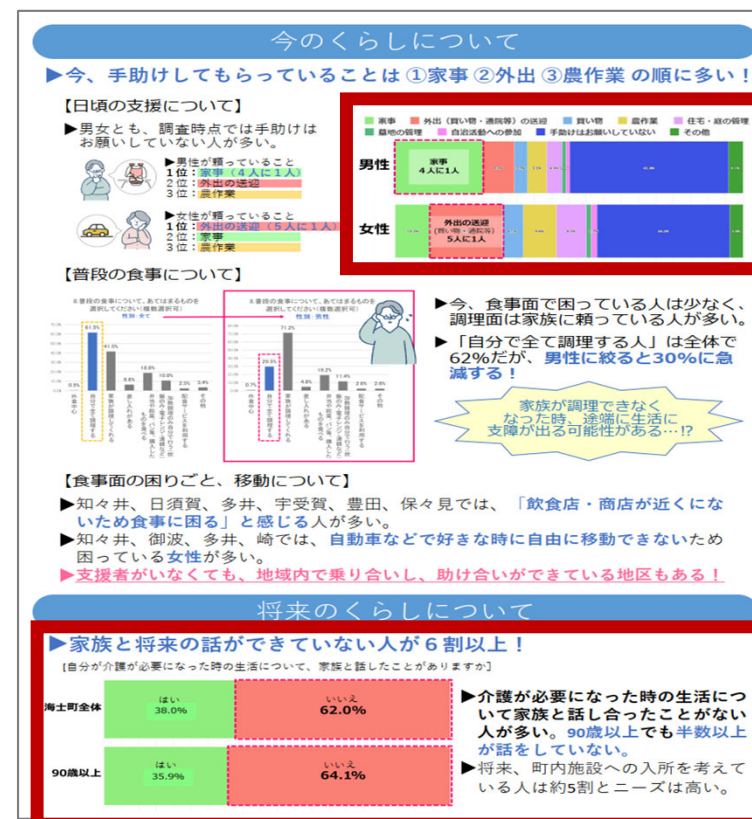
今のくらしについて

▶今、手助けしてもらっていることは ①家事 ②外出 ③農作業 の順に多い！

【日頃の支援について】

▶男女とも、調査時点では手助けはお願いしていない人が多い。

▶男性が頼っていること
1位：家事（４人に１人）
2位：外出の送迎
3位：農作業

▶女性が頼っていること
1位：外出の送迎（５人に１人）
2位：家事
3位：農作業

家事　外出（買い物・通院等）の送迎　買い物　農作業　住宅・庭の管理　墓地の管理　自治活動への参加　手助けはお願いしていない　その他

男性　家事 ４人に１人

女性　外出の送迎 （買い物・通院等） ５人に１人

【普段の食事について】

▶今、食事面で困っている人は少なく、調理面は家族に頼っている人が多い。

▶「自分で全て調理する人」は全体で62%だが、男性に絞ると30%に急減する！

家族が調理できなくなった時、途端に生活に支障が出る可能性がある…!?

【食事面の困りごと、移動について】

▶知々井、日須賀、多井、宇受賀、豊田、保々見では、「飲食店・商店が近くにないため食事に困る」と感じる人が多い。

▶知々井、御波、多井、崎では、自動車などで好きな時に自由に移動できないため困っている女性が多い。

▶支援者がいなくても、地域内で乗り合いし、助け合いができている地区もある！

将来のくらしについて

▶家族と将来の話ができていない人が６割以上！

【自分が介護が必要になった時の生活について、家族と話したことがありますか】

| | はい | いいえ |
|---|---|---|
| 海士町全体 | 38.0% | 62.0% |
| 90歳以上 | 35.9% | 64.1% |

▶介護が必要になった時の生活について家族と話し合ったことがない人が多い。90歳以上でも半数以上が話をしていない。

▶将来、町内施設への入所を考えている人は約5割とニーズは高い。